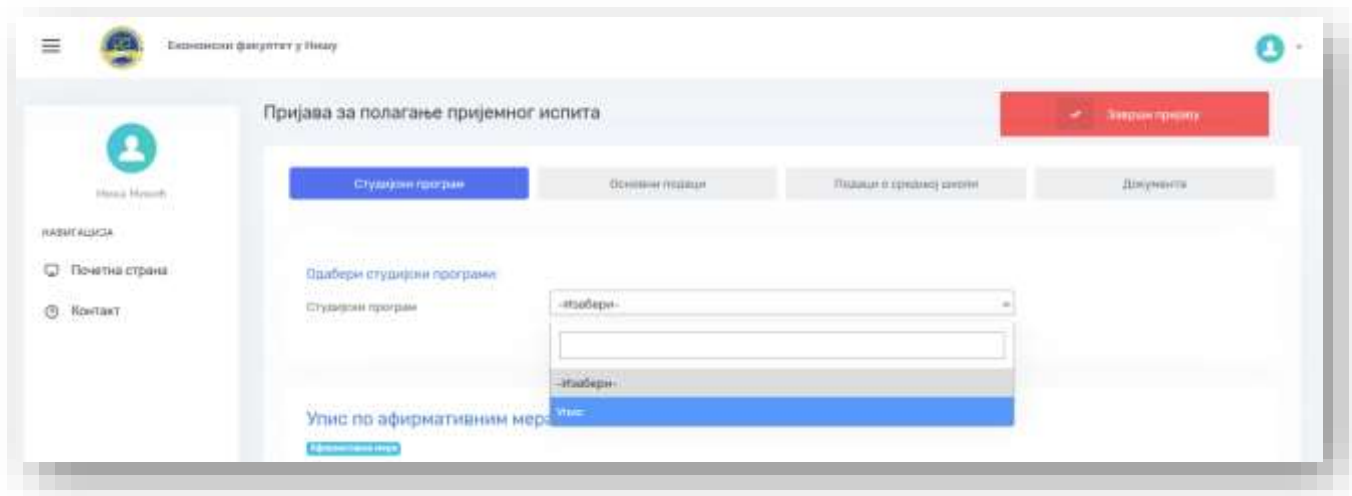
Економски факултет у Нишу

Пријава за полагање пријемног испита

Заврши пријаву

Мика Микић

НАВИГАЦИЈА

Почетна страна

Контакт

Студијски програм

Основни подаци

Подаци о средњој школи

Документа

Одабери студијски програм

Студијски програм

-Изабери-

-Изабери-

Упис

Упис по афирмативним мер

Афирмативна мера